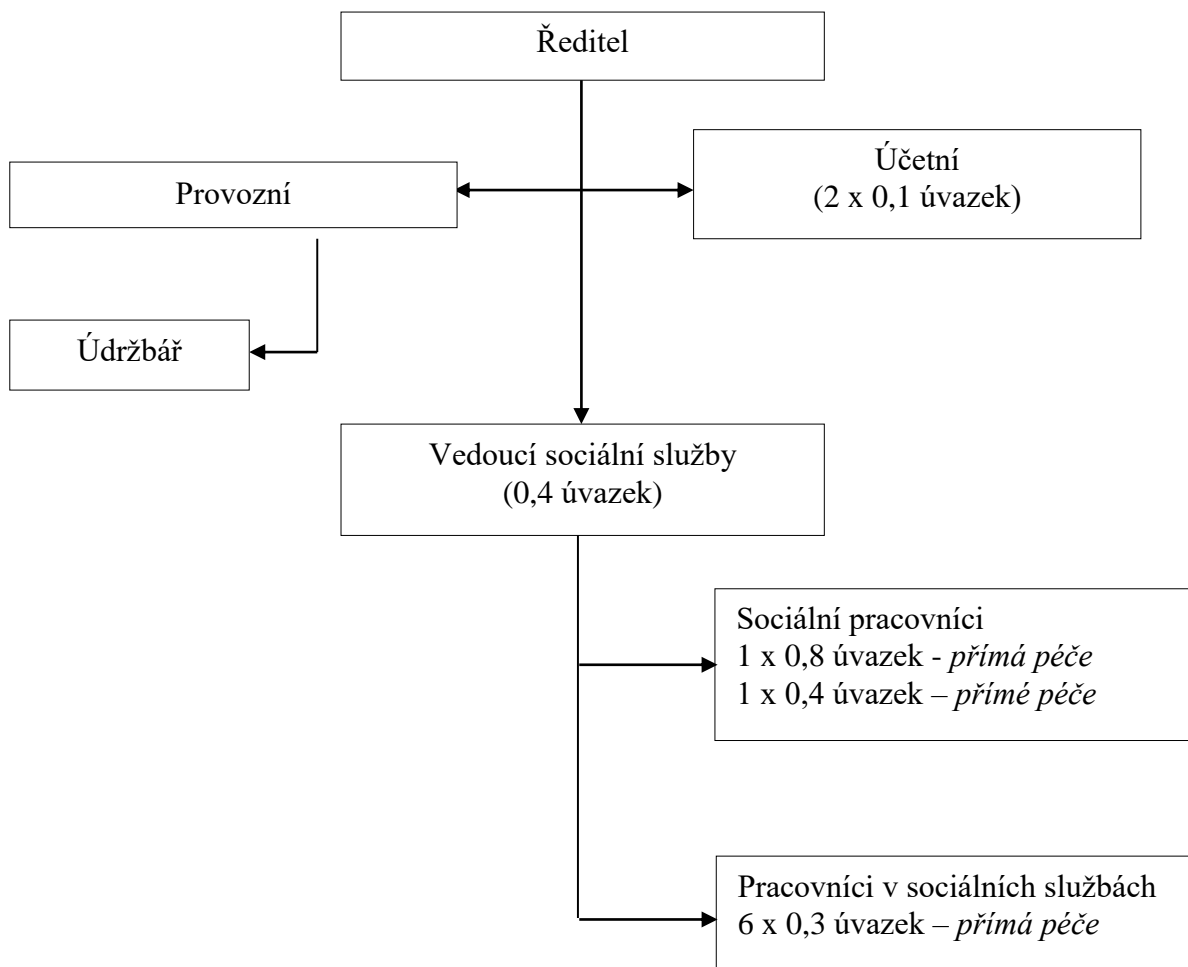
Ředitel

Provozní

Účetní
(2 x 0,1 úvazek)

Údržbář

Vedoucí sociální služby
(0,4 úvazek)

Sociální pracovníci
1 x 0,8 úvazek - *přímá péče*
1 x 0,4 úvazek – *přímé péče*

Pracovníci v sociálních službách
6 x 0,3 úvazek – *přímá péče*